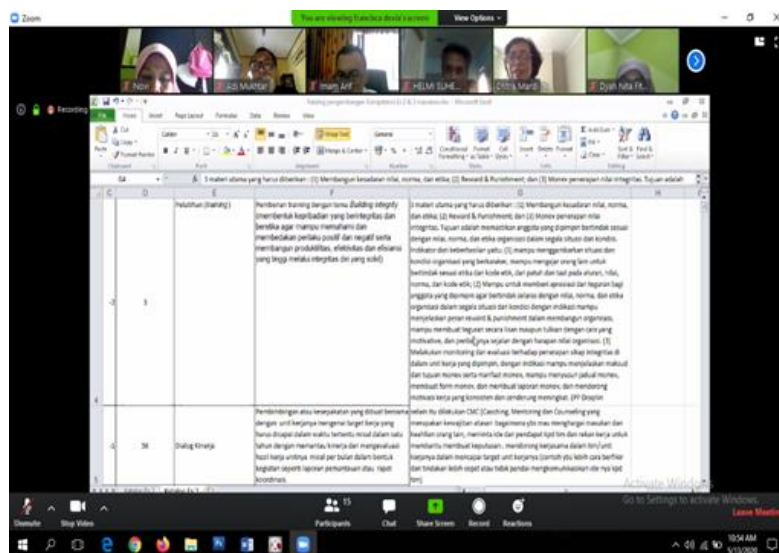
Zoom

You are viewing Fransisca dewi's screen  View Options

Novi  Adi Mukhtar  Imam Arif  HELMI SUHE...  Citra Mardi  Dyah Nita FK...

Recording

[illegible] - Microsoft Excel

File  Home  Insert  Page Layout  Formulas  Data  Review  View

Cut  Copy  Format Painter  Paste  Calibri  Wrap Text  General  Merge & Center  Conditional Formatting  Format as Table  Cell Styles  Insert  Delete  Format  AutoSum  Fill  Clear  Sort & Filter  Find & Select

D4  fx  3 materi utama yang harus diberikan : (1) Membangun kesadaran nilai, norma, dan etika; (2) Reward & Punishment; dan (3) Monev penerapan nilai integritas. Tujuan adalah

| C | D | E | F | G | H |
|---|---|---|---|---|---|
| 3 | 3 | Pelatihan (training) | Pemberian training dengan tema (Building integrity (membentuk kepribadian yang berintegritas dan beretika agar mampu memahami dan membedakan perilaku positif dan negatif serta membangun produktifitas, efektivitas dan efisiensi yang tinggi melalui integritas diri yang solid) | 3 materi utama yang harus diberikan : (1) Membangun kesadaran nilai, norma, dan etika; (2) Reward & Punishment; dan (3) Monev penerapan nilai integritas. Tujuan adalah memastikan anggota yang dipimpin bertindak sesuai dengan nilai, norma, dan etika organisasi dalam segala situasi dan kondisi. Indikator dari keberhasilan yaitu: (1) mampu mengidentifikasi situasi dan kondisi organisasi yang berkenaan, mampu mengajar orang lain untuk bertindak sesuai etika dan kode etik, dari patuh dan taat pada aturan, nilai, norma, dan kode etik; (2) Mampu untuk memberi apresiasi dan teguran bagi anggota yang dipimpin agar bertindak selaras dengan nilai, norma, dan etika organisasi dalam segala situasi dan kondisi dengan indikasi mampu menyelaskan peran reward & punishment dalam membangun organisasi, mampu membuat teguran secara lisan maupun tulisan dengan cara yang motivative, dan pemberiannya sejalan dengan harapan nilai organisasi. (3) Melakukan monitoring dan evaluasi terhadap penerapan sikap integritas di dalam unit kerja yang dipimpin, dengan indikasi mampu menjelaskan maksud dan tujuan monev serta manfaat monev, mampu menyusun jadwal monev, membuat form monev, dan membuat laporan monev, dan mendorong motivasi kerja yang konsisten dan cenderung meningkat. (PP Biroplan | |
| 4 | 36 | Dialog Kinerja | Pembimbingan atau kesepakatan yang dibuat bersama dengan unit kerjanya mengenai target kerja yang harus dicapai dalam waktu tertentu misal dalam satu tahun dengan memantau kinerja dan mengevaluasi hasil kerja unitnya misal per bulan dalam bentuk kegiatan objektif laporan pemantauan atau rapat koordinasi. | selain itu dilakukan CMC (Coaching, Mentoring dan Counseling yang merupakan kesediaan atasan bagaimana pfo mau menghargai masukan dan kearifan orang lain, meminta ide dan pendapat tipd tim dan rekan kerja untuk membantu membuat keputusan, mendorong kerjasama dalam tim/unit kerjanya dalam mencapai target unit kerjanya (contoh pfo lebih cara berfikir dan tindakan lebih objek atau tidak pandai mengkomunikasikan ide nya kpd tim) | |

Activate Windows
Go to Settings to activate Windows.

Unmute  Stop Video  Participants 15  Chat  Share Screen  Record  Reactions  Leave Meeting

10:54 AM
5/13/2020